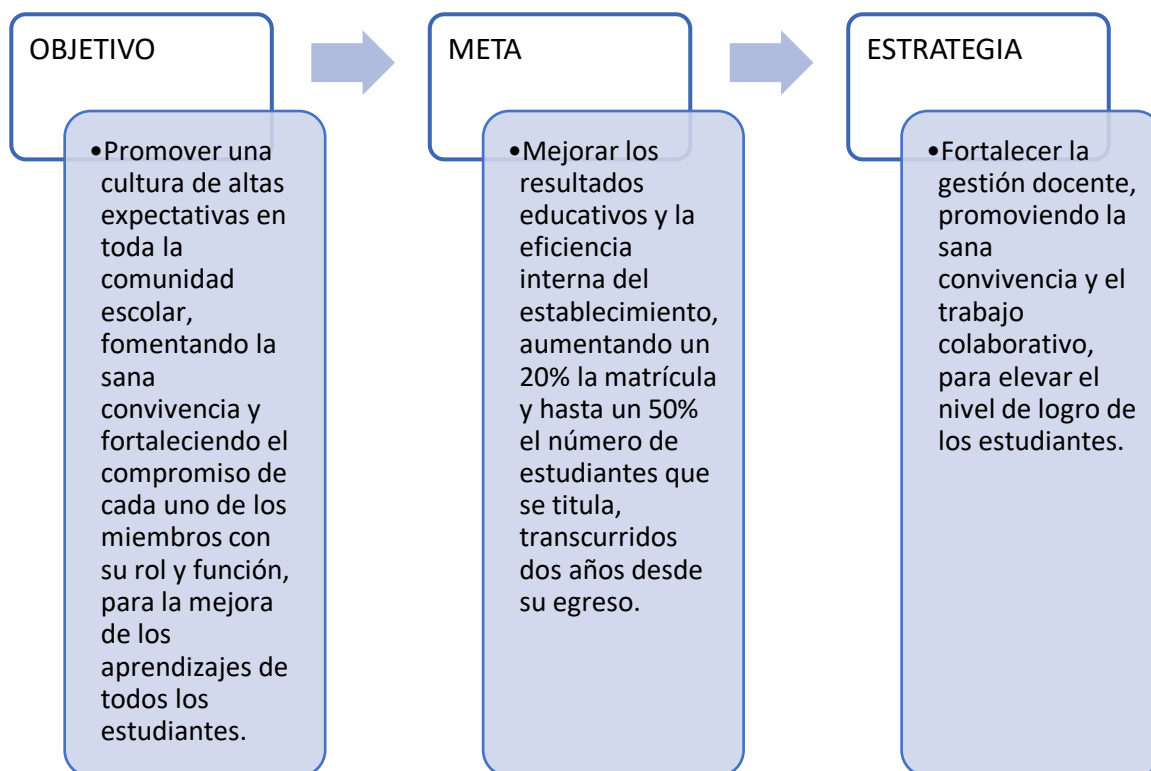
OBJETIVO

•Promover una cultura de altas expectativas en toda la comunidad escolar, fomentando la sana convivencia y fortaleciendo el compromiso de cada uno de los miembros con su rol y función, para la mejora de los aprendizajes de todos los estudiantes.

META

•Mejorar los resultados educativos y la eficiencia interna del establecimiento, aumentando un 20% la matrícula y hasta un 50% el número de estudiantes que se titula, transcurridos dos años desde su egreso.

ESTRATEGIA

•Fortalecer la gestión docente, promoviendo la sana convivencia y el trabajo colaborativo, para elevar el nivel de logro de los estudiantes.